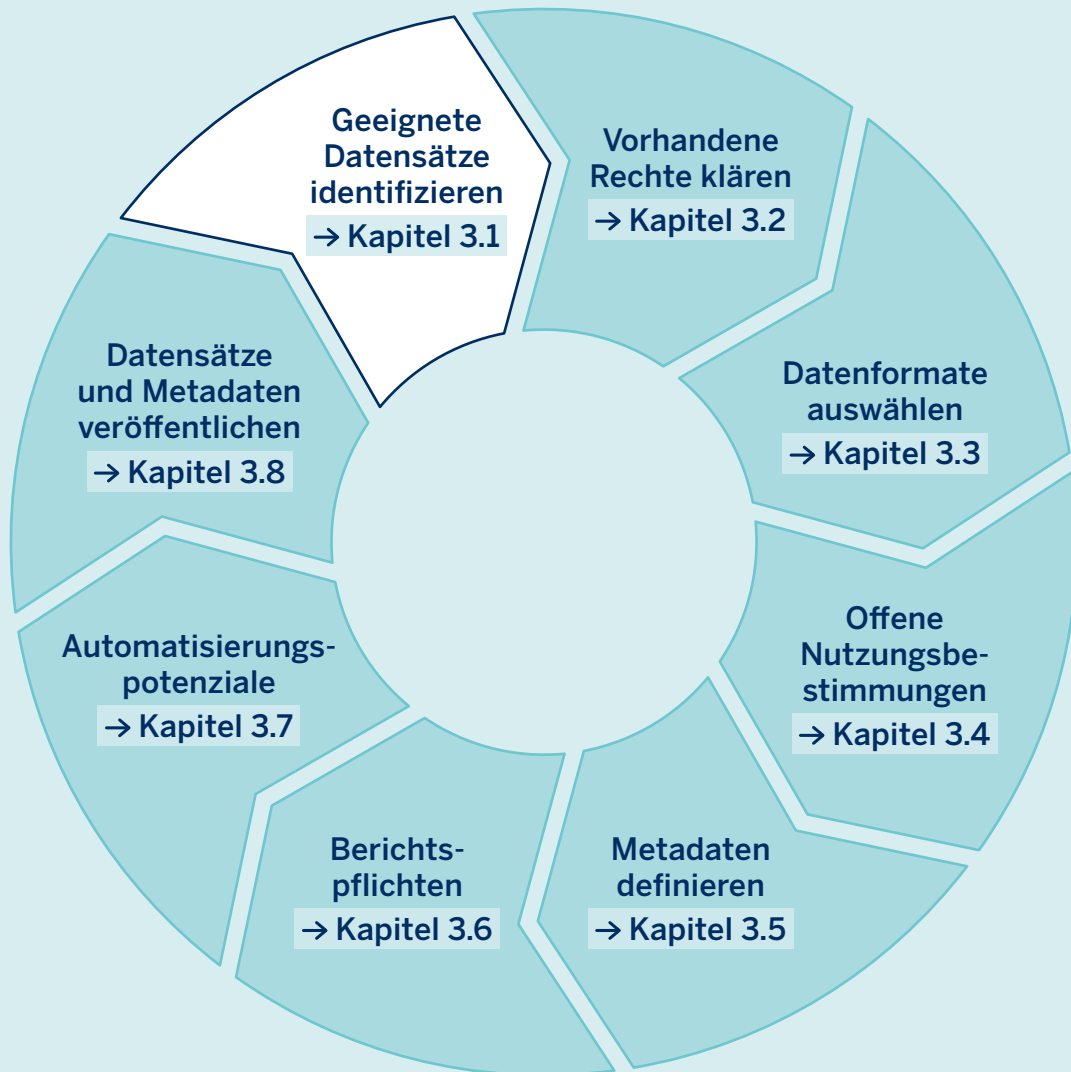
Geeignete Datensätze identifizieren
→ Kapitel 3.1

Vorhandene Rechte klären
→ Kapitel 3.2

Datenformate auswählen
→ Kapitel 3.3

Offene Nutzungsbestimmungen
→ Kapitel 3.4

Metadaten definieren
→ Kapitel 3.5

Berichtspflichten
→ Kapitel 3.6

Automatisierungspotenziale
→ Kapitel 3.7

Datensätze und Metadaten veröffentlichen
→ Kapitel 3.8